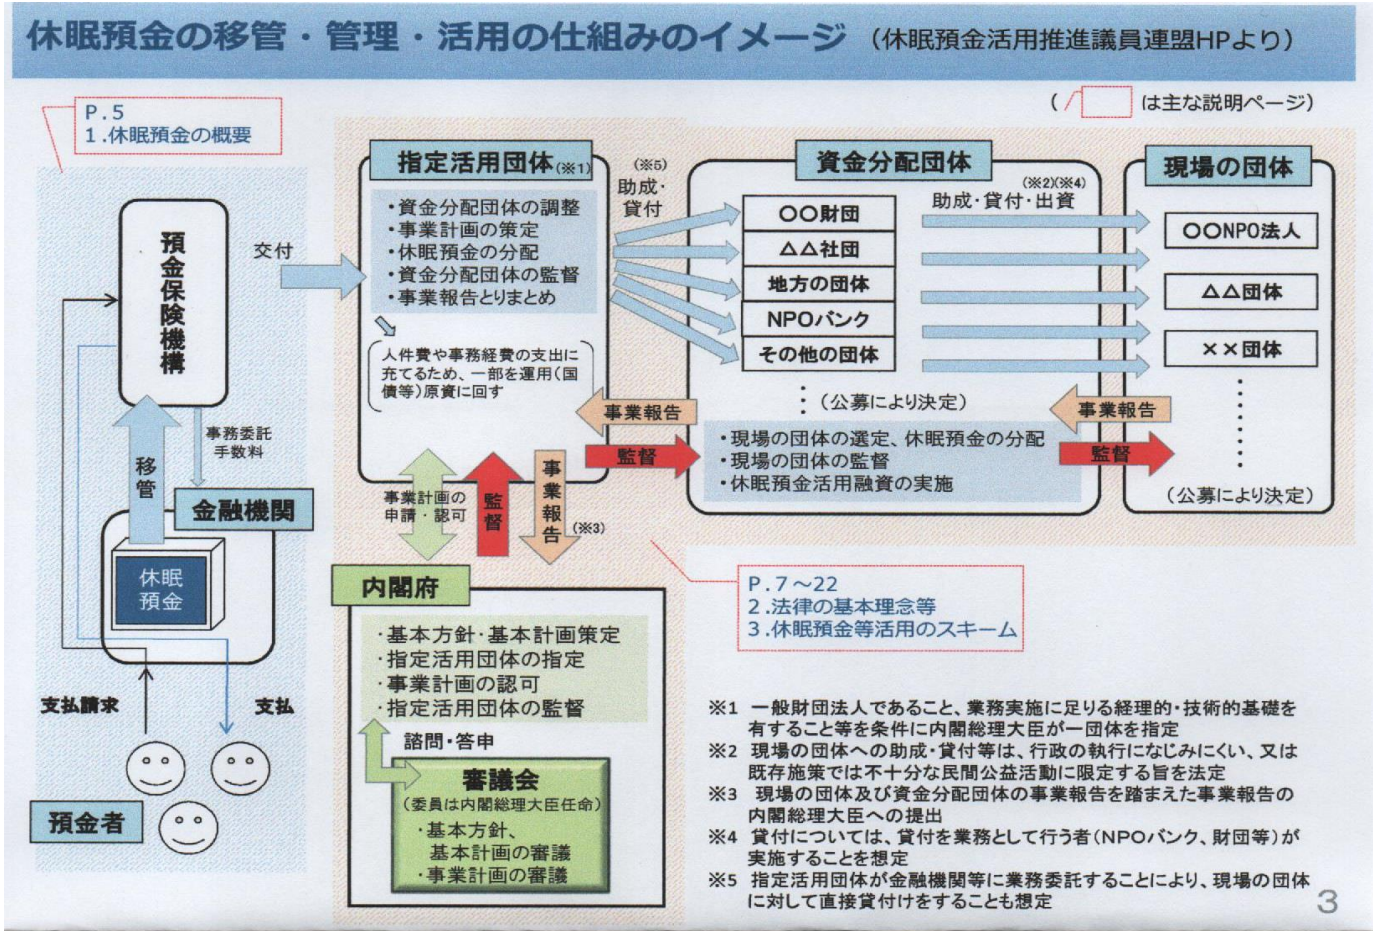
休眠預金の移管・管理・活用の仕組みのイメージ （休眠預金活用推進議員連盟HPより）

（ は主な説明ページ）

P.5
1.休眠預金の概要

預金保険機構

交付

移管

事務委託
手数料

金融機関

休眠
預金

支払請求

支払

預金者

指定活用団体（※1）

・資金分配団体の調整
・事業計画の策定
・休眠預金の分配
・資金分配団体の監督
・事業報告とりまとめ

人件費や事務経費の支出に充てるため、一部を運用（国債等）原資に回す

（※5）
助成・
貸付

事業報告

監督

事業計画の
申請・認可

監督

事業報告（※3）

資金分配団体

（※2）（※4）
助成・貸付・出資

〇〇財団
△△社団
地方の団体
NPOバンク
その他の団体

（公募により決定）

・現場の団体の選定、休眠預金の分配
・現場の団体の監督
・休眠預金活用融資の実施

事業報告

監督

現場の団体

〇〇NPO法人
△△団体
××団体

（公募により決定）

内閣府

・基本方針・基本計画策定
・指定活用団体の指定
・事業計画の認可
・指定活用団体の監督

諮問・答申

審議会
（委員は内閣総理大臣任命）
・基本方針、
基本計画の審議
・事業計画の審議

P.7～22
2.法律の基本理念等
3.休眠預金等活用のスキーム

※1 一般財団法人であること、業務実施に足りる経理的・技術的基礎を有すること等を条件に内閣総理大臣が一団体を指定
※2 現場の団体への助成・貸付等は、行政の執行になじみにくい、又は既存施策では不十分な民間公益活動に限定する旨を法定
※3 現場の団体及び資金分配団体の事業報告を踏まえた事業報告の内閣総理大臣への提出
※4 貸付については、貸付を業務として行う者（NPOバンク、財団等）が実施することを想定
※5 指定活用団体が金融機関等に業務委託することにより、現場の団体に対して直接貸付けをすることも想定

3